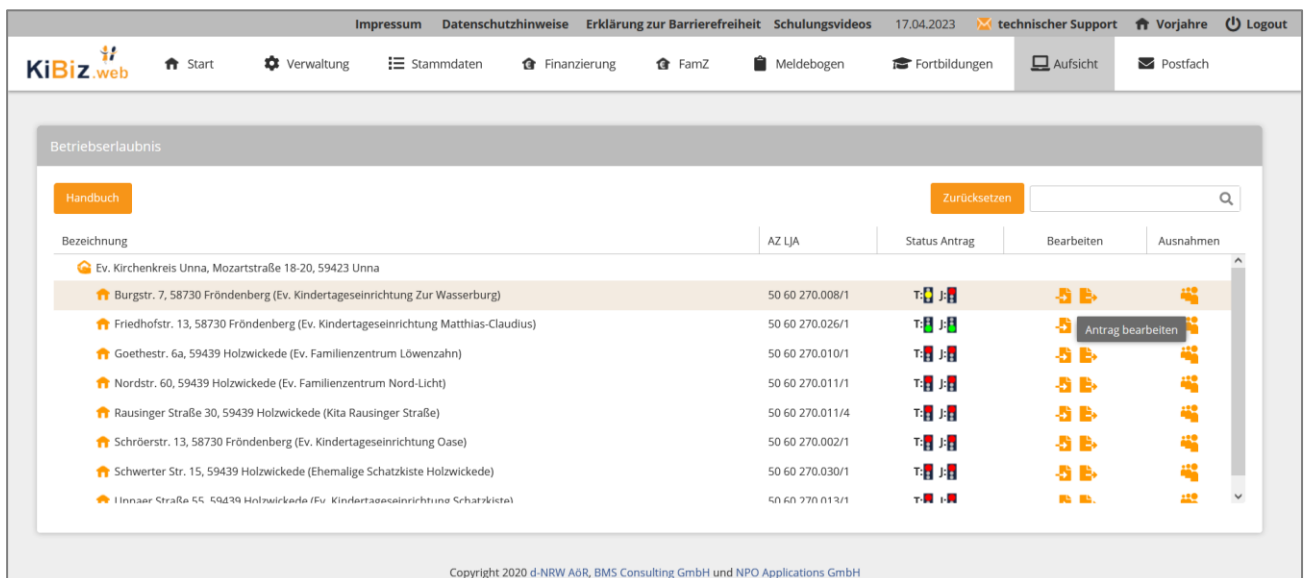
Impressum Datenschutzhinweise Erklärung zur Barrierefreiheit Schulungsvideos 17.04.2023 technischer Support Vorjahre Logout

KiBiz.web Start Verwaltung Stammdaten Finanzierung FamZ Meldebogen Fortbildungen Aufsicht Postfach

Betriebserlaubnis

Handbuch

Zurücksetzen

| Bezeichnung | AZ LJA | Status Antrag | Bearbeiten | Ausnahmen |
|---|---|---|---|---|
| Ev. Kirchenkreis Unna, Mozartstraße 18-20, 59423 Unna | | | | |
| Burgstr. 7, 58730 Fröndenberg (Ev. Kindertageseinrichtung Zur Wasserburg) | 50 60 270.008/1 | T: J: | | |
| Friedhofstr. 13, 58730 Fröndenberg (Ev. Kindertageseinrichtung Matthias-Claudius) | 50 60 270.026/1 | T: J: | Antrag bearbeiten | |
| Goethestr. 6a, 59439 Holzwickede (Ev. Familienzentrum Löwenzahn) | 50 60 270.010/1 | T: J: | | |
| Nordstr. 60, 59439 Holzwickede (Ev. Familienzentrum Nord-Licht) | 50 60 270.011/1 | T: J: | | |
| Rausinger Straße 30, 59439 Holzwickede (Kita Rausinger Straße) | 50 60 270.011/4 | T: J: | | |
| Schröerstr. 13, 58730 Fröndenberg (Ev. Kindertageseinrichtung Oase) | 50 60 270.002/1 | T: J: | | |
| Schwerter Str. 15, 59439 Holzwickede (Ehemalige Schatzkiste Holzwickede) | 50 60 270.030/1 | T: J: | | |
| Unnaer Straße 55, 59439 Holzwickede (Ev. Kindertageseinrichtung Schatzkiste) | 50 60 270.013/1 | T: J: | | |

Copyright 2020 d-NRW AöR, BMS Consulting GmbH und NPO Applications GmbH